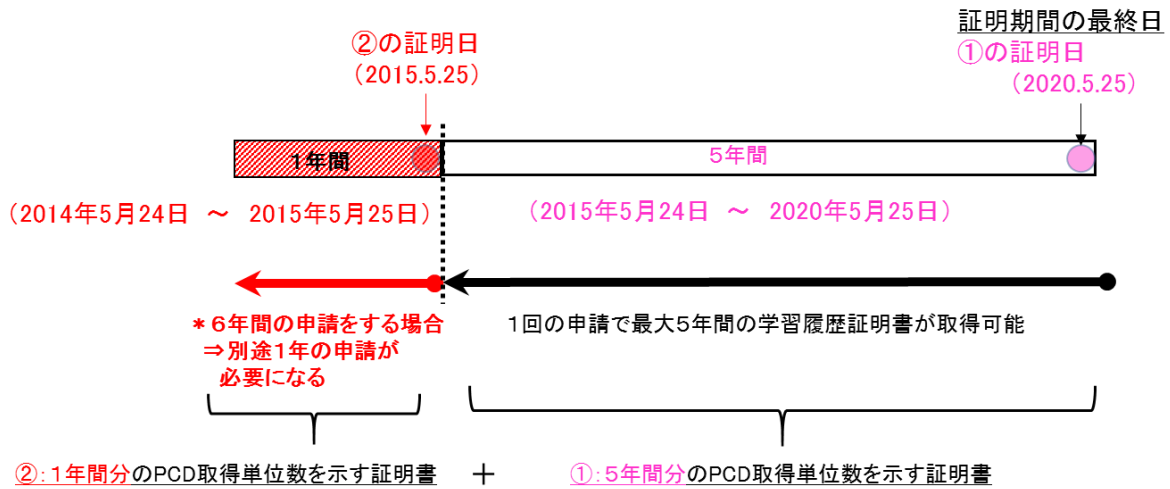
証明期間の最終日
①の証明日
（2020.5.25）

②の証明日
（2015.5.25）

1年間

5年間

（2014年5月24日 ～ 2015年5月25日）

（2015年5月24日 ～ 2020年5月25日）

＊６年間の申請をする場合
⇒別途1年の申請が
必要になる

1回の申請で最大5年間の学習履歴証明書が取得可能

②：1年間分のPCD取得単位数を示す証明書 ＋ ①：5年間分のPCD取得単位数を示す証明書